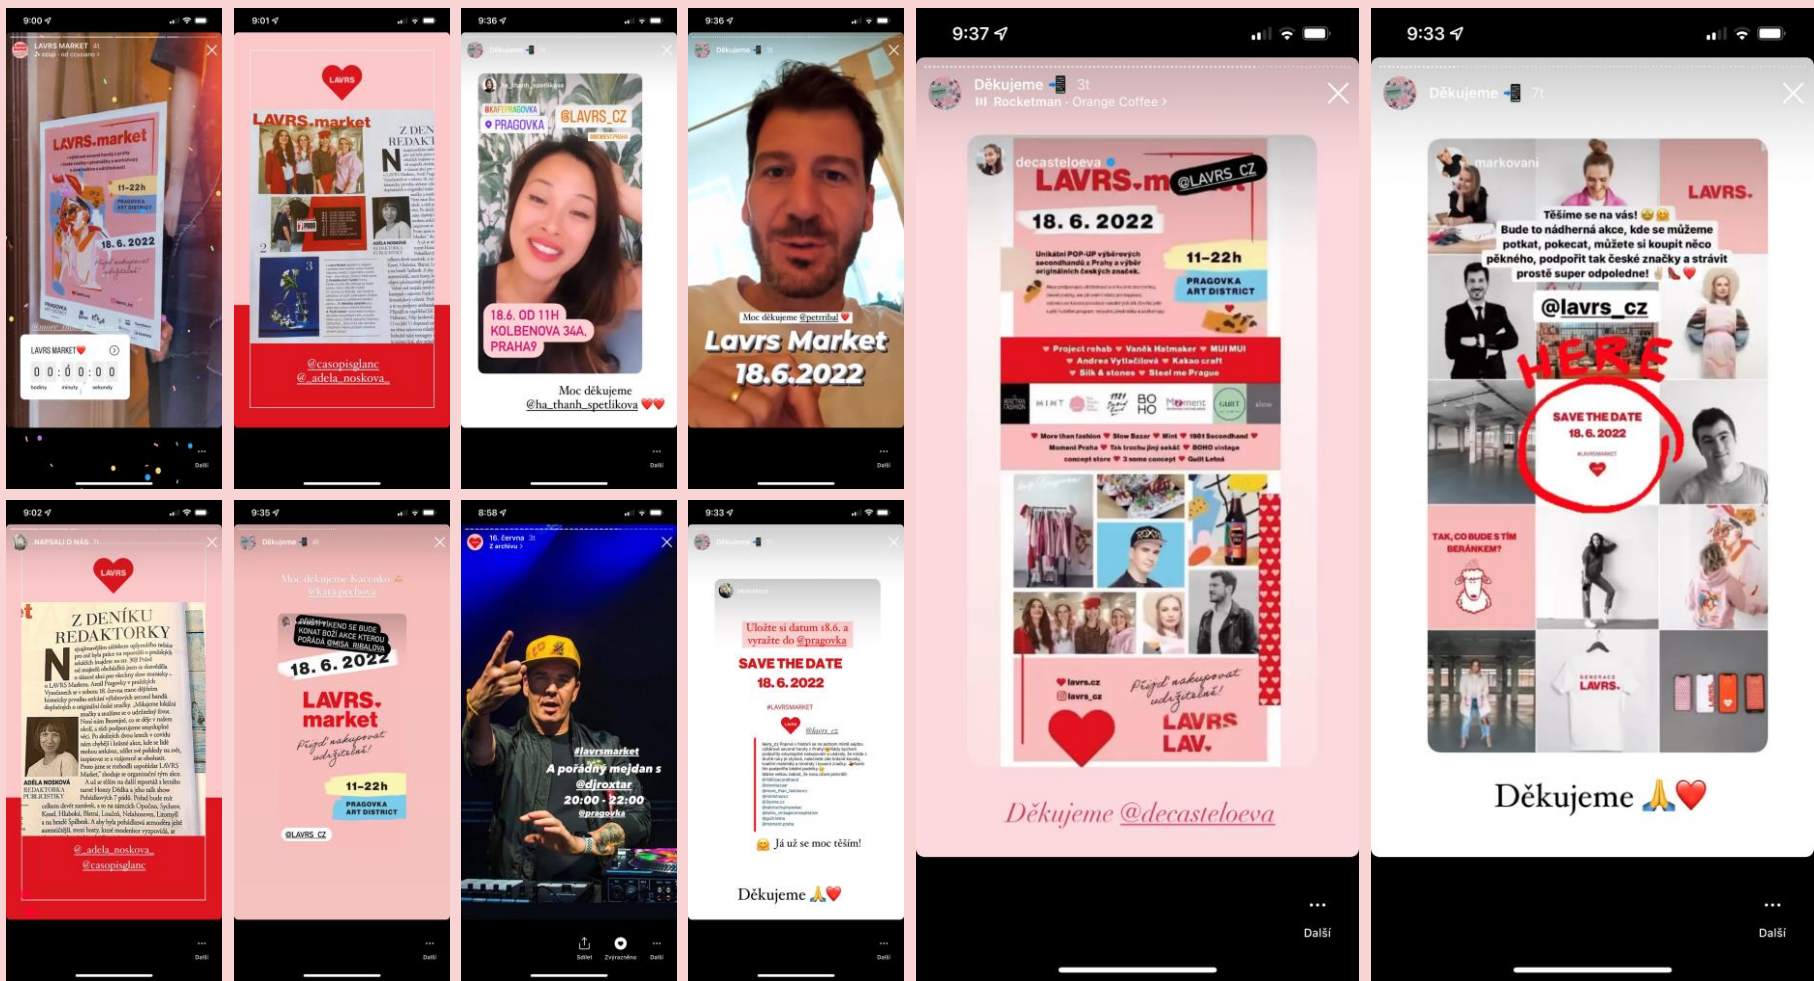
9:00

LAVRS MARKET 4t

LAVRS.market

11–22h

PRAGOVKA ART DISTRICT

18. 6. 2022

Přijď nakupovat udržitelně!

LAVRS MARKET❤️

0 0 : 0 0 : 0 0

hodiny minuty sekundy

Další

9:01

LAVRS

LAVRS.market

Z DENÍKU REDAKTORKY

N

@casopisglanc
@_adela_noskova_

9:36

Děkujeme

@KAFEPRAGOVKA
PRAGOVKA
@LAVRS_CZ

18.6. OD 11H KOLBENOVA 34A, PRAHA9

Moc děkujeme @ha_thanh_spetlikova ❤️❤️

Další

9:36

Děkujeme

Moc děkujeme @petrzibal ❤️

Lavrs Market 18.6.2022

Další

9:37

Děkujeme 3t

Rocketman · Orange Coffee ›

decasteloeva

LAVRS.m @LAVRS_CZ

18. 6. 2022

Unikátní POP-UP výběrových secondhandů z Prahy a výběr originálních českých značek.

11–22h

PRAGOVKA ART DISTRICT

Project rehab ♥ Vaněk Hatmaker ♥ MUI MUI
♥ Andrea Vytlačilová ♥ Kakao craft
♥ Silk & stones ♥ Steel me Prague

MINT BO HO Moment GABIT slow

♥ More than fashion ♥ Slow Bazar ♥ Mint ♥ 1981 Secondhand ♥
Moment Praha ♥ Tak trochu jiný sekáč ♥ BOHO vintage
concept store ♥ 3 some concept ♥ Quilt Letná

lavrs.cz
lavrs_cz

Přijď nakupovat udržitelně!

LAVRS

LAV.

Děkujeme @decasteloeva

Další

9:33

Děkujeme 7t

markovani

LAVRS.

Těšíme se na vás! 😉😉
Bude to nádherná akce, kde se můžeme potkat, pokecat, můžete si koupit něco pěkného, podpořit tak české značky a strávit prostě super odpoledne! 🤞👠❤️

@lavrs_cz

HERE

SAVE THE DATE
18. 6. 2022

#LAVRSMARKET

TAK, CO BUDE S TÍM BERÁNKEM?

LAVRS.

Děkujeme 🙏❤️

Další

9:02

NAPSALI O NÁS 7t

LAVRS

Z DENÍKU REDAKTORKY

N

ADÉLA NOSKOVÁ
REDAKTORKA PUBLICISTIKY

@_adela_noskova_
@casopisglanc

Další

9:35

Děkujeme

Moc děkujeme Kačenko
@katapechova

TENTO VÍKEND SE BUDE KONAT BOŽÍ AKCE KTEROU POŘÁDÁ @MISA_RIBALOVA

18. 6. 2022

LAVRS. market

Přijď nakupovat udržitelně!

11–22h

PRAGOVKA ART DISTRICT

@LAVRS_CZ

Další

8:58

16. června 3t
Z archivu ›

#lavrsmarket
A pořádný mejdan s @djroxtar
20:00 - 22:00
@pragovka

Sdílet Zvýrazněno Další

9:33

Děkujeme

Uložte si datum 18.6. a vyražte do @pragovka

SAVE THE DATE
18. 6. 2022

#LAVRSMARKET

@lavrs_cz

😊 Já už se moc těším!

Děkujeme 🙏❤️

Další